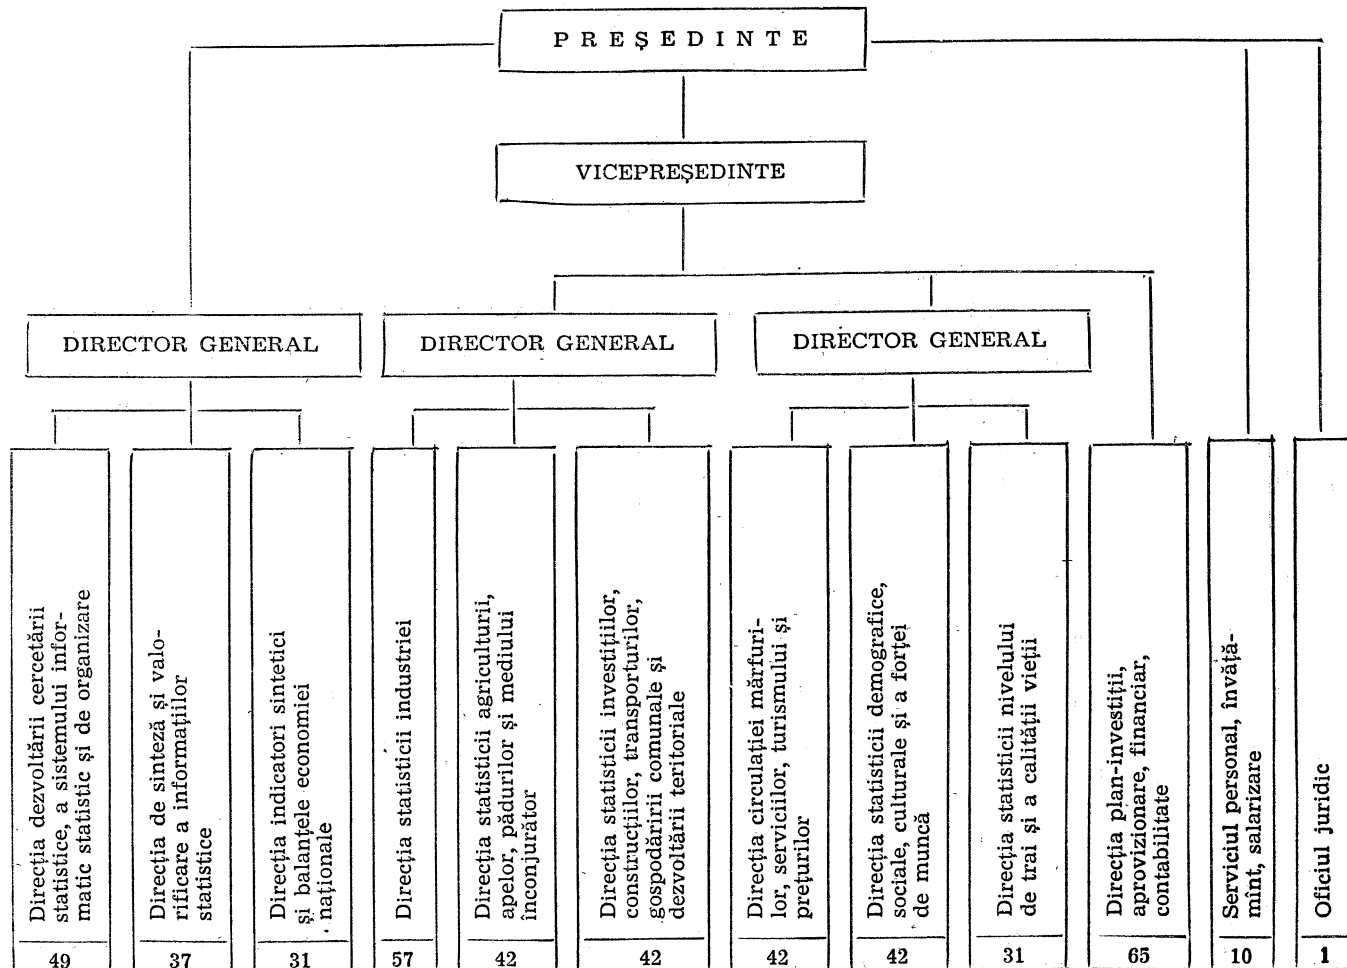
PREȘEDINTE

VICEPREȘEDINTE

DIRECTOR GENERAL

DIRECTOR GENERAL

DIRECTOR GENERAL

Direcția dezvoltării cercetării statistice, a sistemului informatic statistic și de organizare
49

Direcția de sinteză și valorificare a informaților statistice
37

Direcția indicatori sintetici și balanțele economiei naționale
31

Direcția statisticii industriei
57

Direcția statisticii agriculturii, apelor, pădurilor și mediului înconjurător
42

Direcția statisticii investițiilor, construcțiilor, transporturilor, gospodăririi comunale și dezvoltării teritoriale
42

Direcția circulației mărfurilor, serviciilor, turismului și prețurilor
42

Direcția statisticii demografice, sociale, culturale și a forței de muncă
42

Direcția statisticii nivelului de trai și a calității vieții
31

Direcția plan-investiții, aprovizionare, financiar, contabilitate
65

Serviciul personal, învățămînt, salarizare
10

Oficiul juridic
1